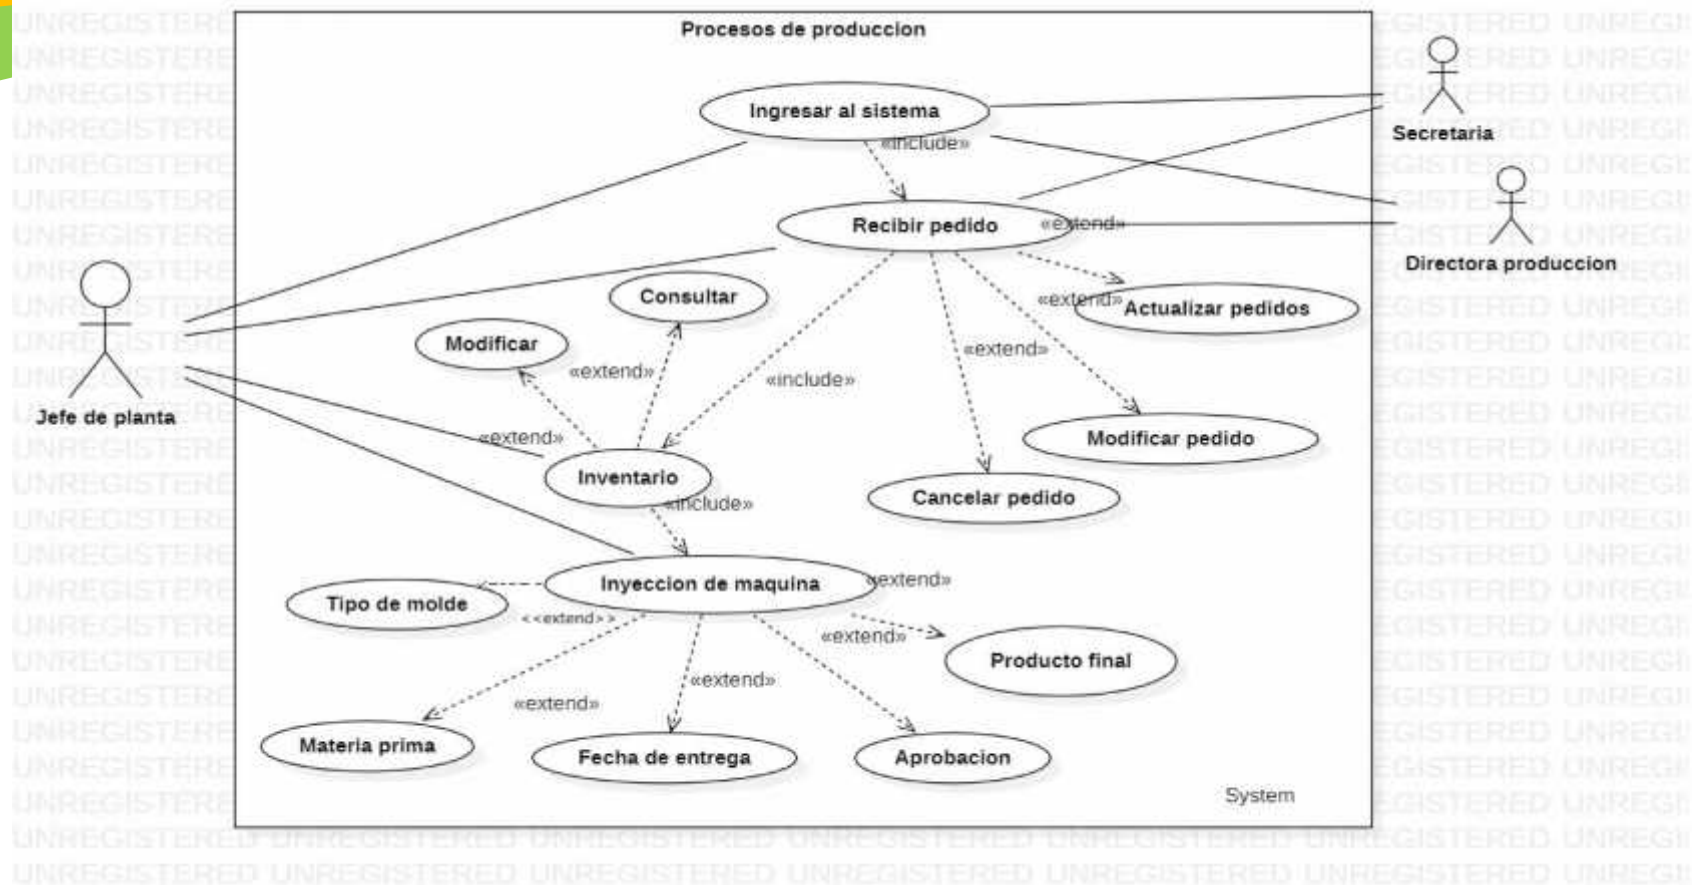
Procesos de produccion

Secretaria

Directora produccion

Jefe de planta

Ingresar al sistema

«include»

Recibir pedido

«extend»

Consultar

Modificar

«extend»

«extend»

Actualizar pedidos

«extend»

«include»

Modificar pedido

«extend»

Inventario

«include»

Cancelar pedido

Inyeccion de maquina

«extend»

Tipo de molde

<<extend>>

«extend»

Producto final

«extend»

«extend»

Materia prima

Fecha de entrega

Aprobacion

System

UNREGISTERED UNREGISTERED UNREGISTERED UNREGISTERED UNREGISTERED UNREGISTERED UNREGI